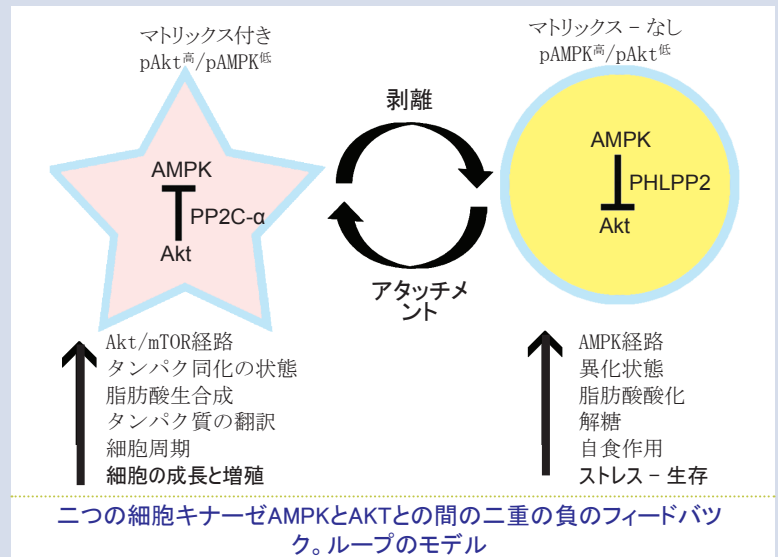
マトリックス付き
pAkt$^{高}$/pAMPK$^{低}$

AMPK
PP2C-α
Akt

剥離

アタッチメント

マトリックス－なし
pAMPK$^{高}$/pAkt$^{低}$

AMPK
PHLPP2
Akt

Akt/mTOR経路
タンパク同化の状態
脂肪酸生合成
タンパク質の翻訳
細胞周期
細胞の成長と増殖

AMPK経路
異化状態
脂肪酸酸化
解糖
自食作用
ストレス－生存

二つの細胞キナーゼAMPKとAKTとの間の二重の負のフィードバック。ループのモデル